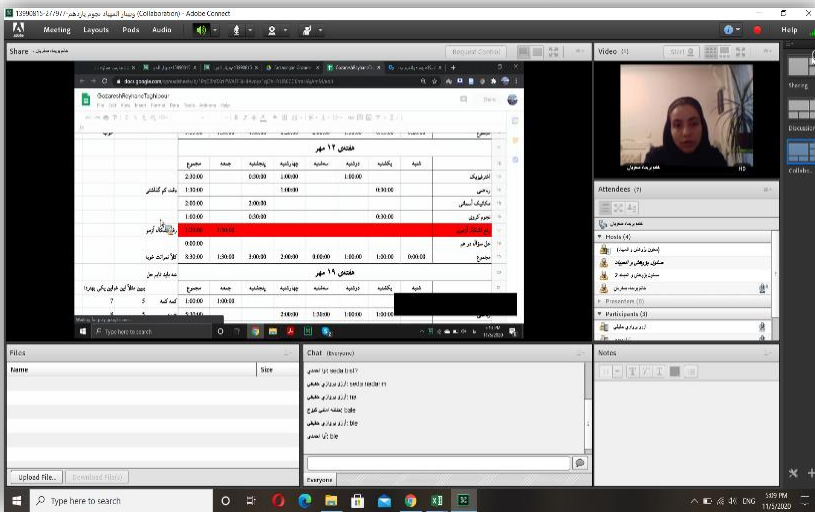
وبینار المپیاد نجوم یازدهم (Collaboration) - Adobe Connect

Meeting Layouts Pods Audio

Help

Share

Request Control

Video

Start

HD

Sharing

Discussion

Collabo...

GozareshRoozaneTajNoor

هفته ۱۲ مهر

| مجموع | جمعه | پنجشنبه | چهارشنبه | سه‌شنبه | دوشنبه | یکشنبه | شنبه | |
|---|---|---|---|---|---|---|---|---|
| 2:30:00 | | 0:30:00 | 1:00:00 | | 1:00:00 | | | اخترفیزیک |
| 1:30:00 | | | 1:00:00 | | | | | ریاضی |
| 2:00:00 | | 2:00:00 | | | | | | مکانیک آسمانی |
| 1:00:00 | | 0:30:00 | | | | 0:30:00 | | نجوم کروی |
| 2:00:00 | 2:00:00 | | | | | | | رفع اشکال آزمون |
| 0:00:00 | | | | | | | | حل سوال در هم |
| 8:30:00 | 1:30:00 | 3:00:00 | 2:00:00 | 0:00:00 | 1:00:00 | 0:00:00 | | مجموع |

وقت کم گذاشتی

رفع اشکال آزمون

کلاً اسراف خوبه

هفته ۱۹ مهر

چند بایدی لازم بودیم

Type here to search

Attendees (7)

Hosts (4)

Presenters (0)

Participants (3)

Files

Name

Size

Upload File...

Download File(s)

Chat (Everyone)

Everyone

Notes

Type here to search

ENG 5:09 PM 11/3/2020